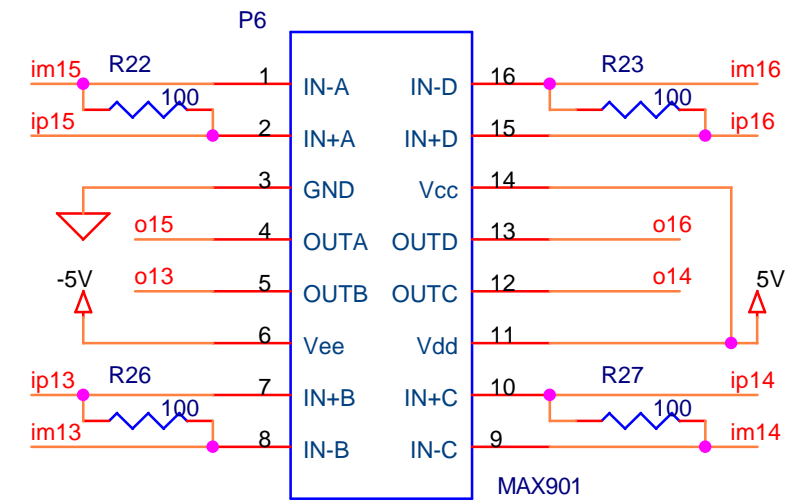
P6

im15 R22 1 IN-A
100
ip15 2 IN+A
3 GND
o15 4 OUTA
-5V
o13 5 OUTB
6 Vee
ip13 R26 7 IN+B
100
im13 8 IN-B

IN-D 16 R23 im16
100
IN+D 15 ip16
Vcc 14
OUTD 13 o16
5V
OUTC 12 o14
Vdd 11
IN+C 10 R27 ip14
100
IN-C 9 im14

MAX901